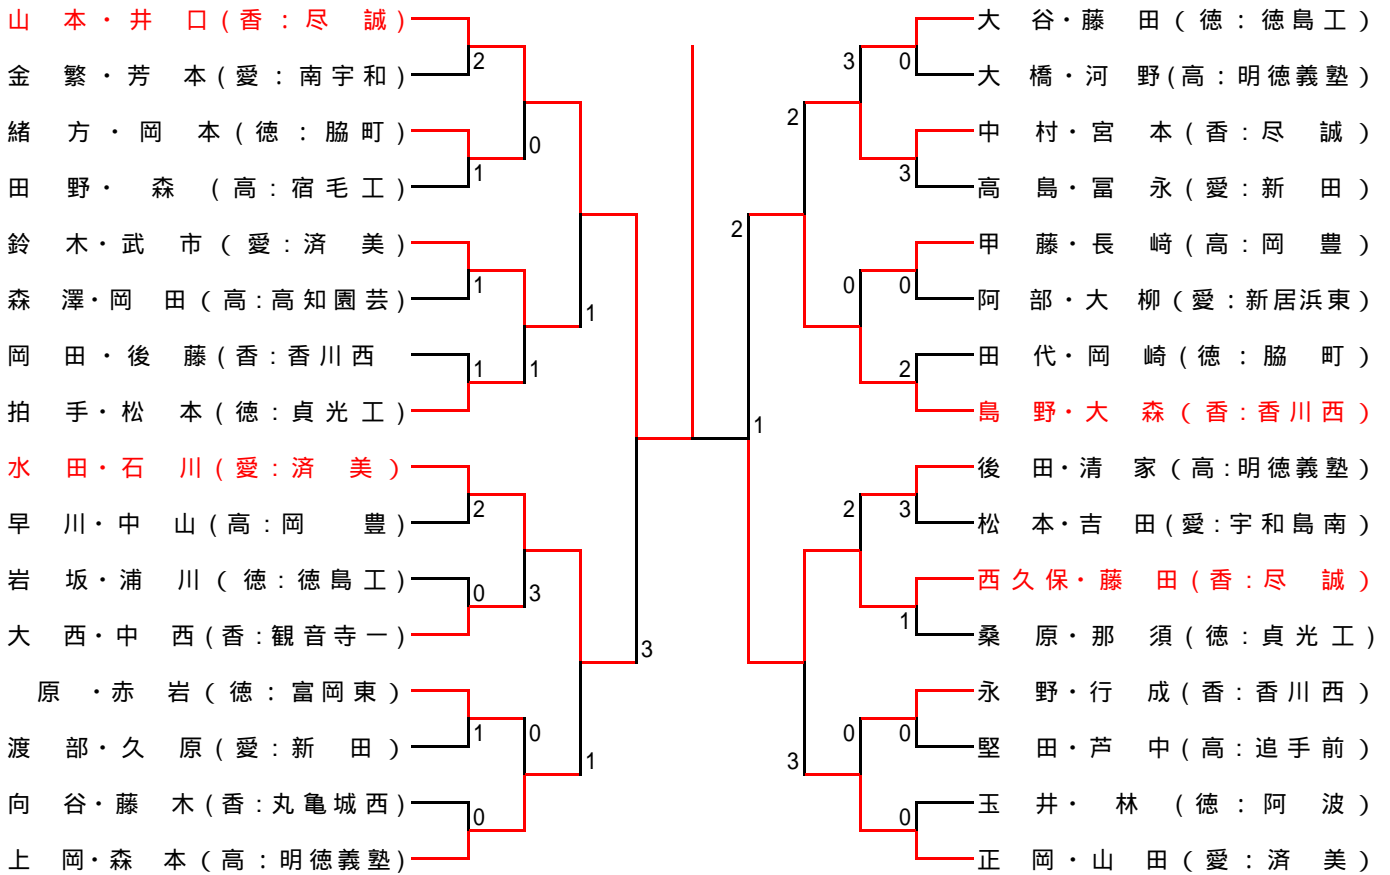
山本・井口（香：尽誠）
金繁・芳本（愛：南宇和）
緒方・岡本（徳：脇町）
田野・森（高：宿毛工）
鈴木・武市（愛：済美）
森澤・岡田（高：高知園芸）
岡田・後藤（香：香川西
拍手・松本（徳：貞光工）
水田・石川（愛：済美）
早川・中山（高：岡豊）
岩坂・浦川（徳：徳島工）
大西・中西（香：観音寺一）
原・赤岩（徳：富岡東）
渡部・久原（愛：新田）
向谷・藤木（香：丸亀城西）
上岡・森本（高：明徳義塾）

2
0
1
1
1
1
1
2
0
3
1
0
0
1
1
3

大谷・藤田（徳：徳島工）
大橋・河野（高：明徳義塾）
中村・宮本（香：尽誠）
高島・冨永（愛：新田）
甲藤・長﨑（高：岡豊）
阿部・大柳（愛：新居浜東）
田代・岡崎（徳：脇町）
島野・大森（香：香川西）
後田・清家（高：明徳義塾）
松本・吉田（愛：宇和島南）
西久保・藤田（香：尽誠）
桑原・那須（徳：貞光工）
永野・行成（香：香川西）
堅田・芦中（高：追手前）
玉井・林（徳：阿波）
正岡・山田（愛：済美）

3
0
2
3
2
0
0
2
1
2
3
1
0
0
3
0